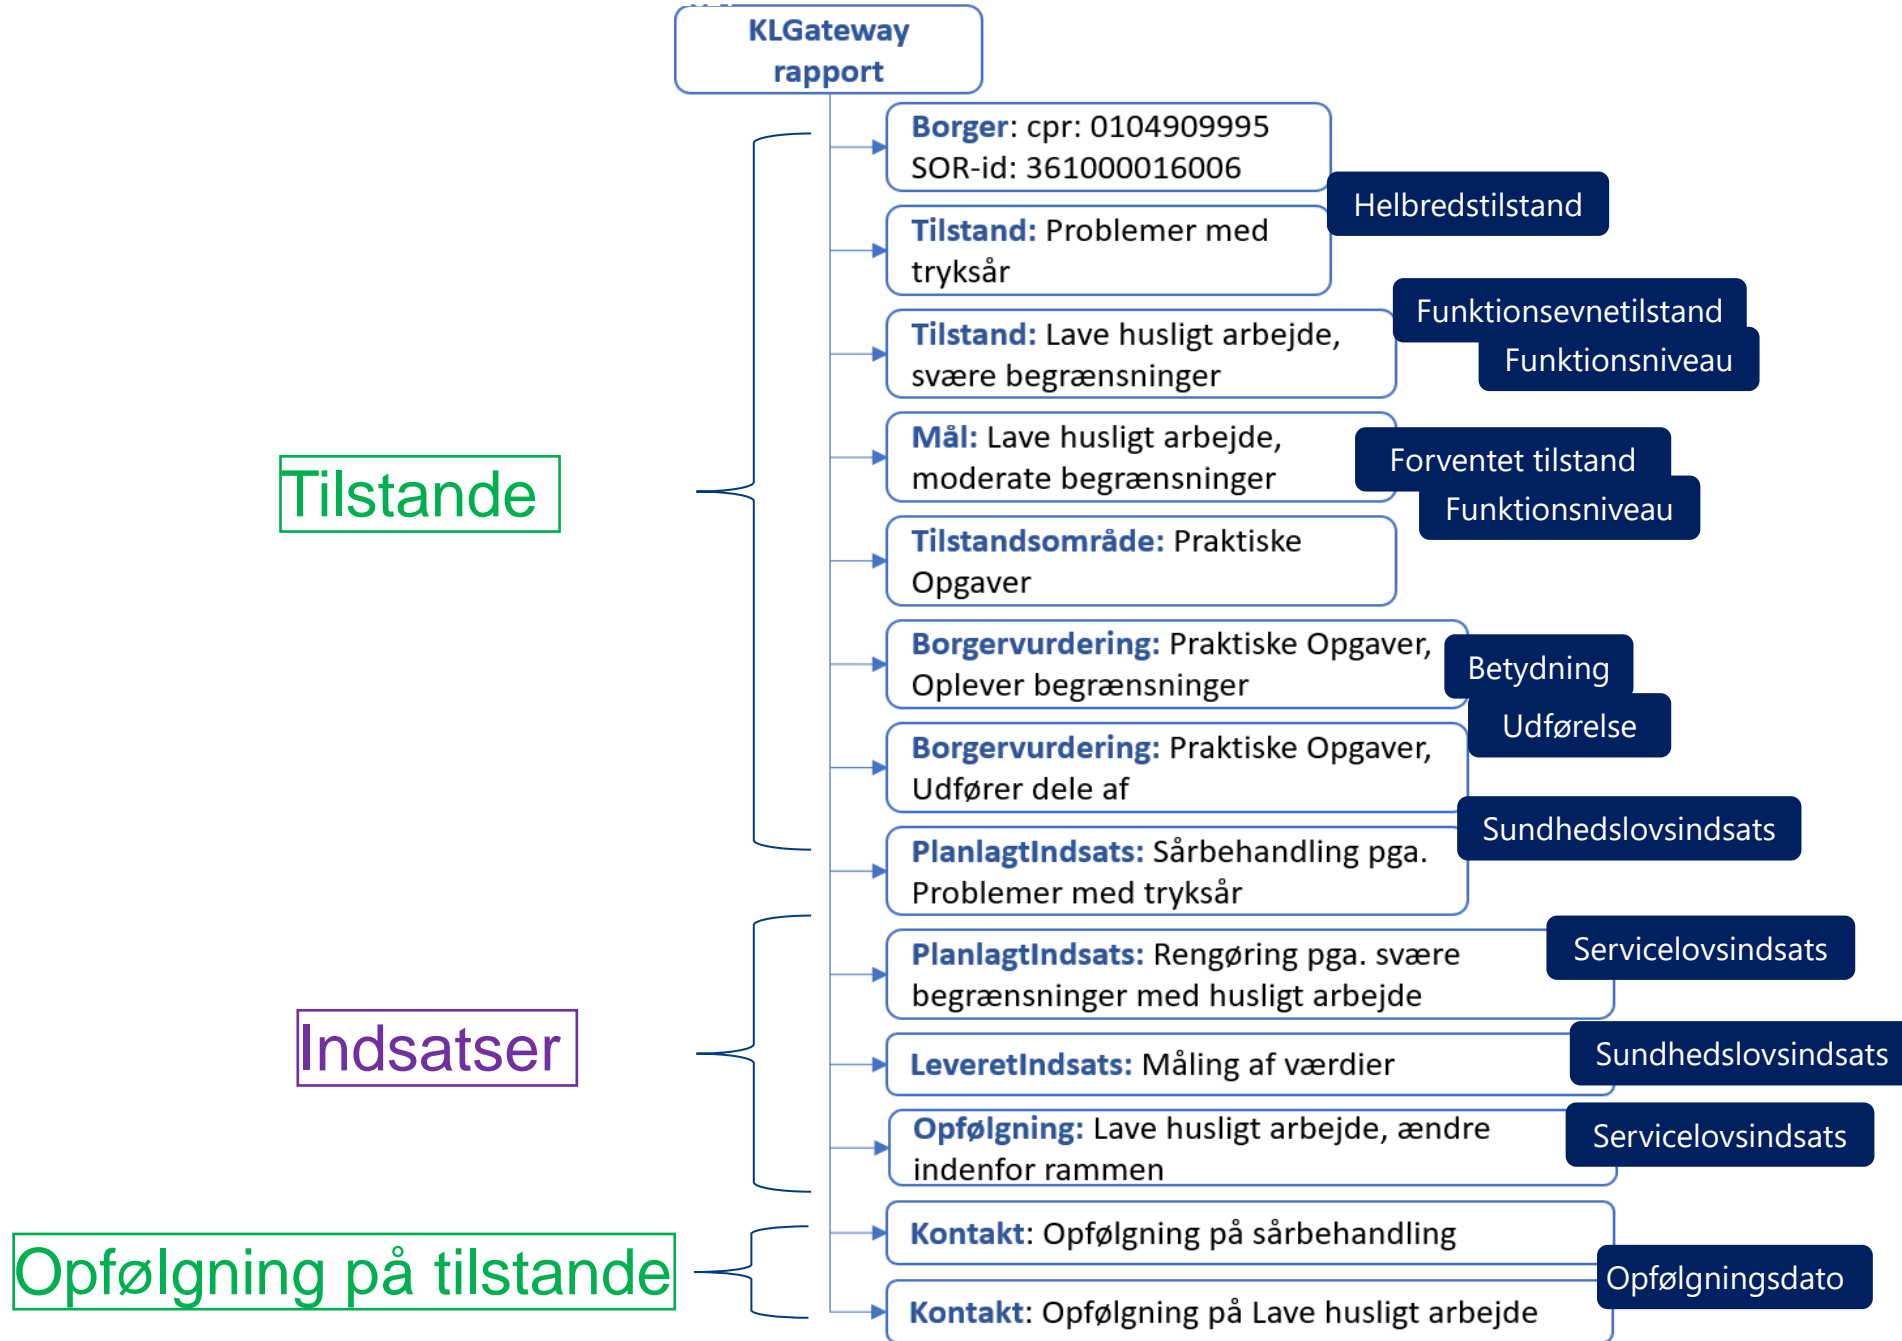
KLGateway rapport

Borger: cpr: 0104909995
SOR-id: 361000016006

Helbredstilstand

Tilstand: Problemer med tryksår

Tilstand: Lave husligt arbejde, svære begrænsninger

Funktionsevnetilstand
Funktionsniveau

Mål: Lave husligt arbejde, moderate begrænsninger

Forventet tilstand
Funktionsniveau

Tilstandsområde: Praktiske Opgaver

Borgervurdering: Praktiske Opgaver, Oplever begrænsninger

Betydning
Udførelse

Borgervurdering: Praktiske Opgaver, Udfører dele af

Sundhedslovsindsats

PlanlagtIndsats: Sårbehandling pga. Problemer med tryksår

Servicelovsindsats

PlanlagtIndsats: Rengøring pga. svære begrænsninger med husligt arbejde

Sundhedslovsindsats

LeveretIndsats: Måling af værdier

Servicelovsindsats

Opfølgning: Lave husligt arbejde, ændre indenfor rammen

Kontakt: Opfølgning på sårbehandling

Opfølgningsdato

Kontakt: Opfølgning på Lave husligt arbejde

Tilstande

Indsatser

Opfølgning på tilstande